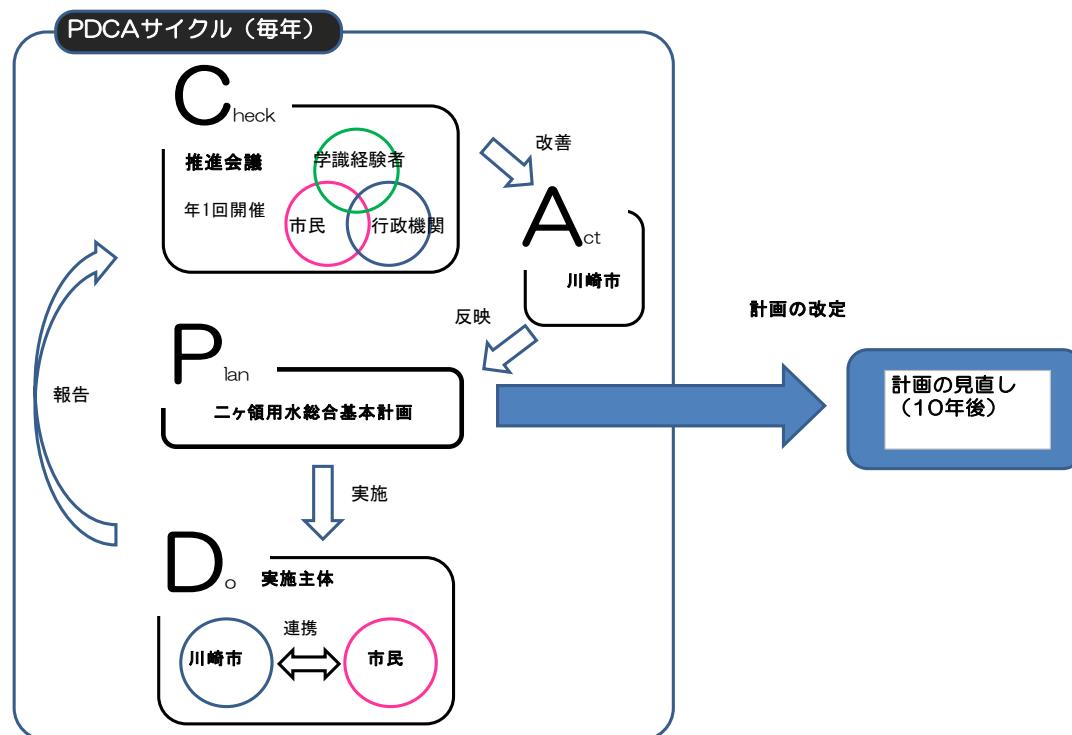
PDCAサイクル（毎年）

Check

推進会議

年1回開催

学識経験者

市民

行政機関

改善

Act

川崎市

反映

計画の改定

計画の見直し（10年後）

Plan

二ヶ領用水総合基本計画

報告

実施

Do

実施主体

連携

川崎市

市民